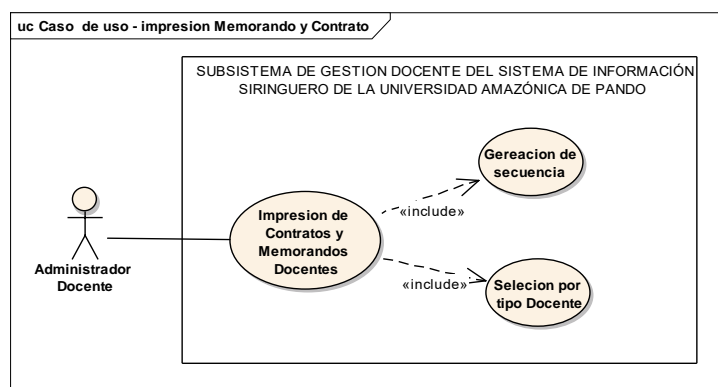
uc Caso de uso - impresion Memorando y Contrato

SUBSISTEMA DE GESTION DOCENTE DEL SISTEMA DE INFORMACIÓN SIRINGUERO DE LA UNIVERSIDAD AMAZÓNICA DE PANDO

Administrador Docente

Impresion de Contratos y Memorandos Docentes

«include»

Gereacion de secuencia

«include»

Selecion por tipo Docente